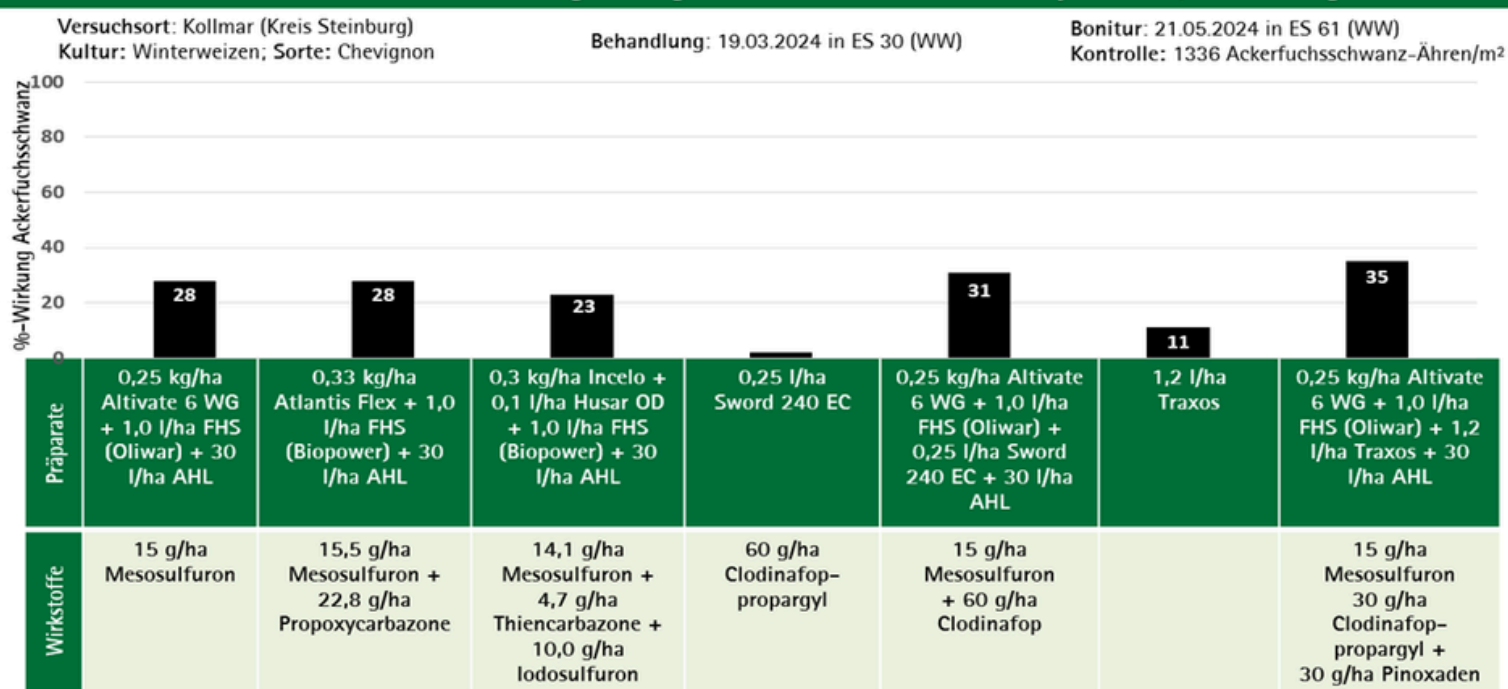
Versuchsort: Kollmar (Kreis Steinburg)
Kultur: Winterweizen; Sorte: Chevignon

Behandlung: 19.03.2024 in ES 30 (WW)

Bonitur: 21.05.2024 in ES 61 (WW)
Kontrolle: 1336 Ackerfuchsschwanz-Ähren/m²

%-Wirkung Ackerfuchsschwanz

100
80
60
40
20
0

28
28
23
31
11
35

| | | | | | | | |
|---|---|---|---|---|---|---|---|
| Präparate | 0,25 kg/ha Altivate 6 WG + 1,0 l/ha FHS (Oliwar) + 30 l/ha AHL | 0,33 kg/ha Atlantis Flex + 1,0 l/ha FHS (Biopower) + 30 l/ha AHL | 0,3 kg/ha Incelo + 0,1 l/ha Husar OD + 1,0 l/ha FHS (Biopower) + 30 l/ha AHL | 0,25 l/ha Sword 240 EC | 0,25 kg/ha Altivate 6 WG + 1,0 l/ha FHS (Oliwar) + 0,25 l/ha Sword 240 EC + 30 l/ha AHL | 1,2 l/ha Traxos | 0,25 kg/ha Altivate 6 WG + 1,0 l/ha FHS (Oliwar) + 1,2 l/ha Traxos + 30 l/ha AHL |
| Wirkstoffe | 15 g/ha Mesosulfuron | 15,5 g/ha Mesosulfuron + 22,8 g/ha Propoxycarbazone | 14,1 g/ha Mesosulfuron + 4,7 g/ha Thiencarbazone + 10,0 g/ha Iodosulfuron | 60 g/ha Clodinafop-propargyl | 15 g/ha Mesosulfuron + 60 g/ha Clodinafop | | 15 g/ha Mesosulfuron 30 g/ha Clodinafop-propargyl + 30 g/ha Pinoxaden |